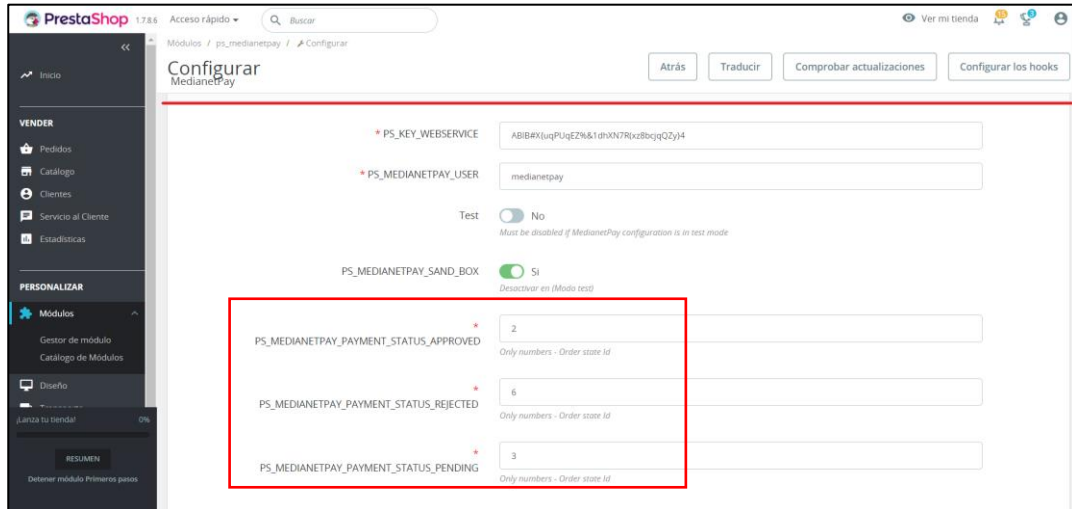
PrestaShop 1.7.8.6 Acceso rápido ▾ Buscar

Ver mi tienda 15 9

«

Inicio

VENDER

Pedidos

Catálogo

Clientes

Servicio al Cliente

Estadísticas

PERSONALIZAR

Módulos

Gestor de módulo

Catálogo de Módulos

Diseño

¡Lanza tu tienda! 0%

RESUMEN

Detener módulo Primeros pasos

Módulos / ps_medianetpay / Configurar

Configurar
MedianetPay

Atrás Traducir Comprobar actualizaciones Configurar los hooks

* PS_KEY_WEBSERVICE ABIB#X(uqPUqEZ%&1dhXN7R(xz8bcjqQZy)4

* PS_MEDIANETPAY_USER medianetpay

Test No
Must be disabled if MedianetPay configuration is in test mode

PS_MEDIANETPAY_SAND_BOX Si
Desactivar en (Modo test)

* PS_MEDIANETPAY_PAYMENT_STATUS_APPROVED 2
Only numbers - Order state Id

* PS_MEDIANETPAY_PAYMENT_STATUS_REJECTED 6
Only numbers - Order state Id

* PS_MEDIANETPAY_PAYMENT_STATUS_PENDING 3
Only numbers - Order state Id